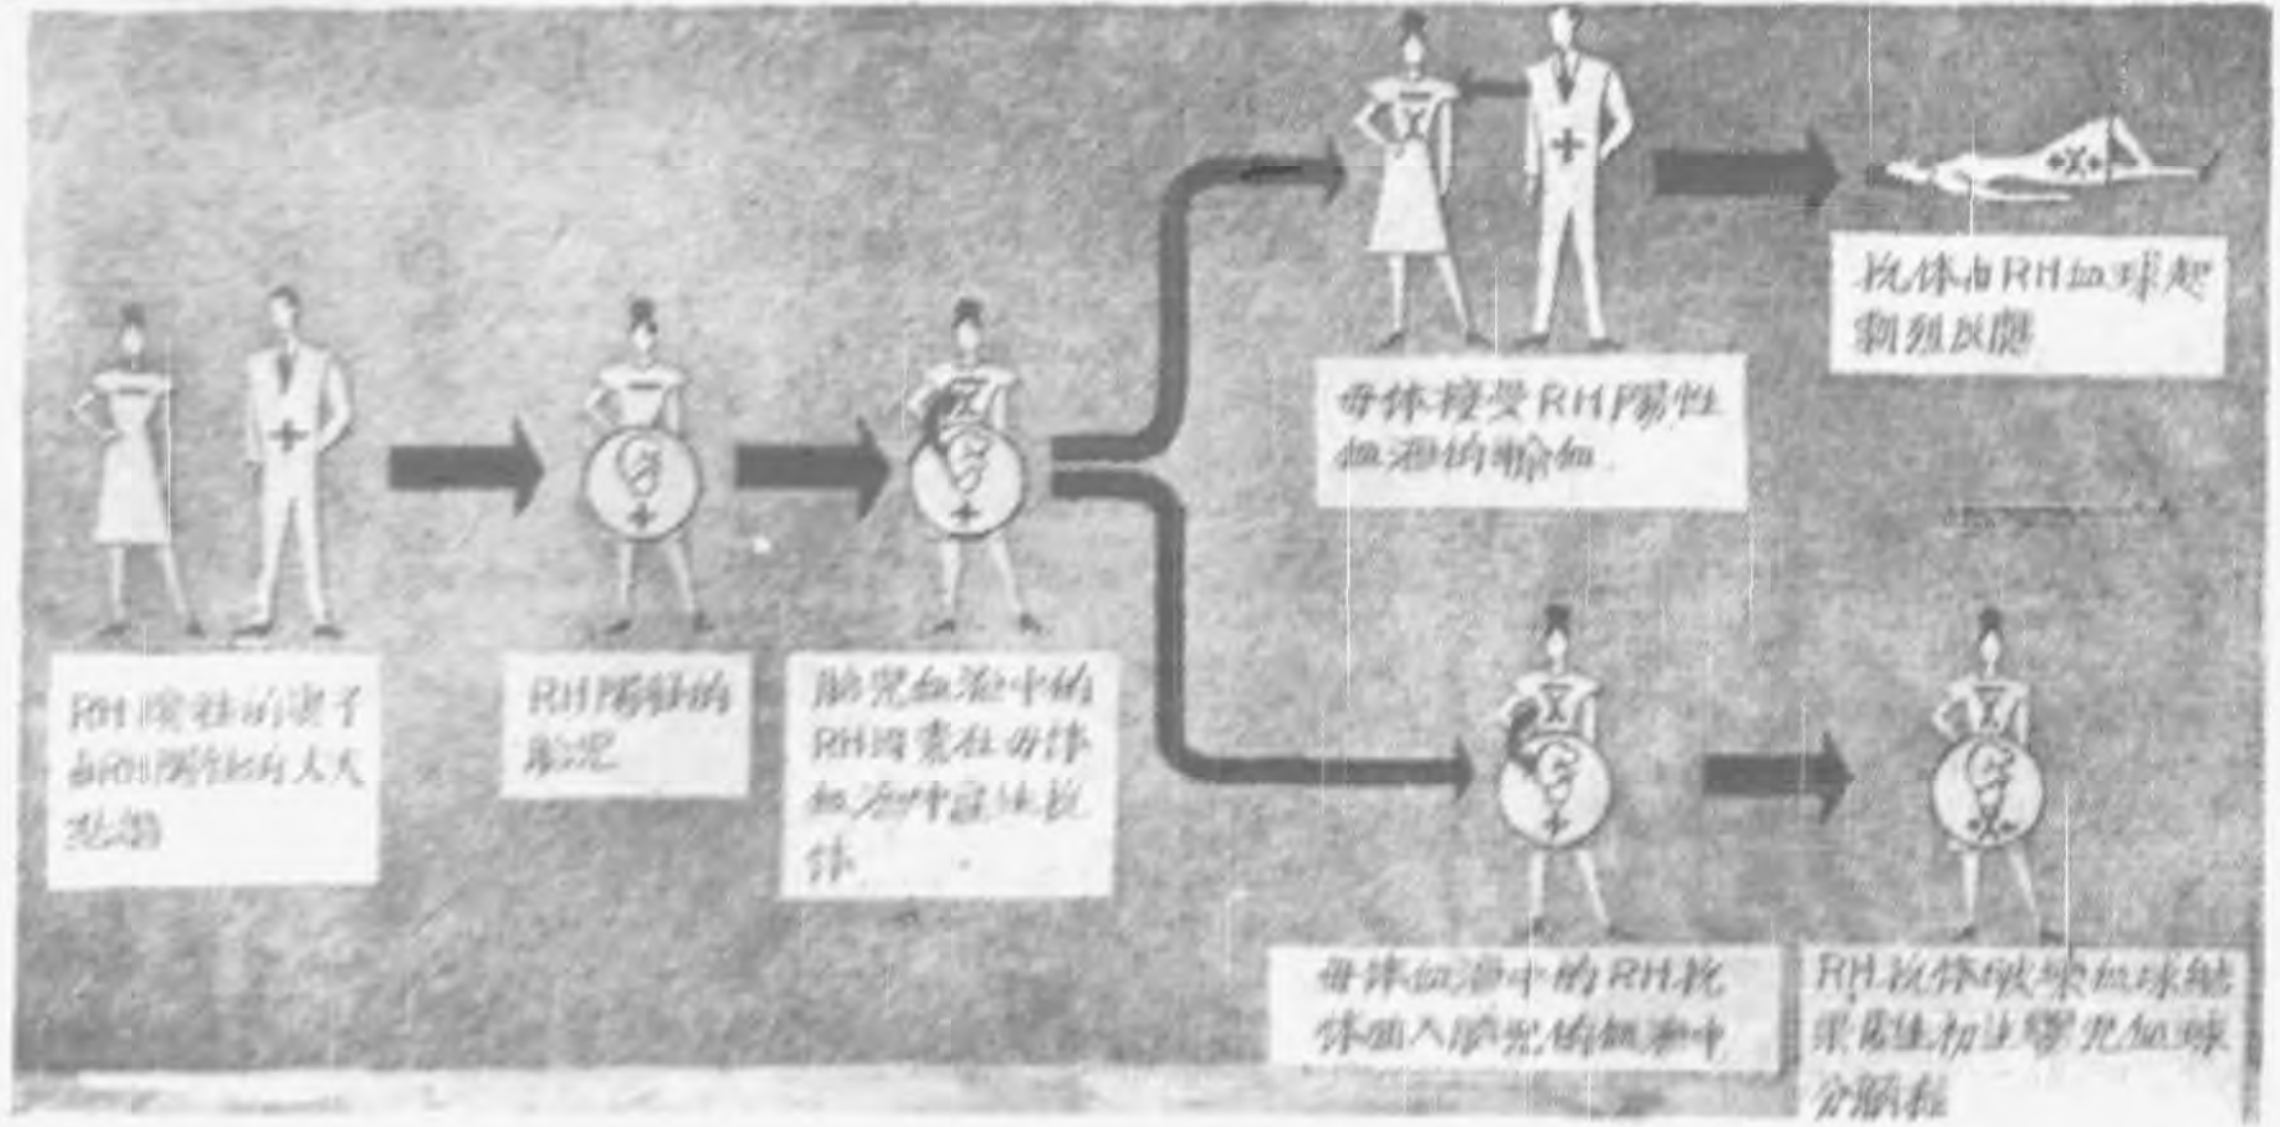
RH阴性的妻子和RH阳性的丈夫结婚

RH阳性的胎儿

胎儿血液中的RH因素在母体血液中产生抗体

母体接受RH阳性血液的输血

抗体和RH血球起剧烈反应

母体血液中的RH抗体进入胎儿的血液中

RH抗体破坏血球结果导致初生婴儿血球分解症